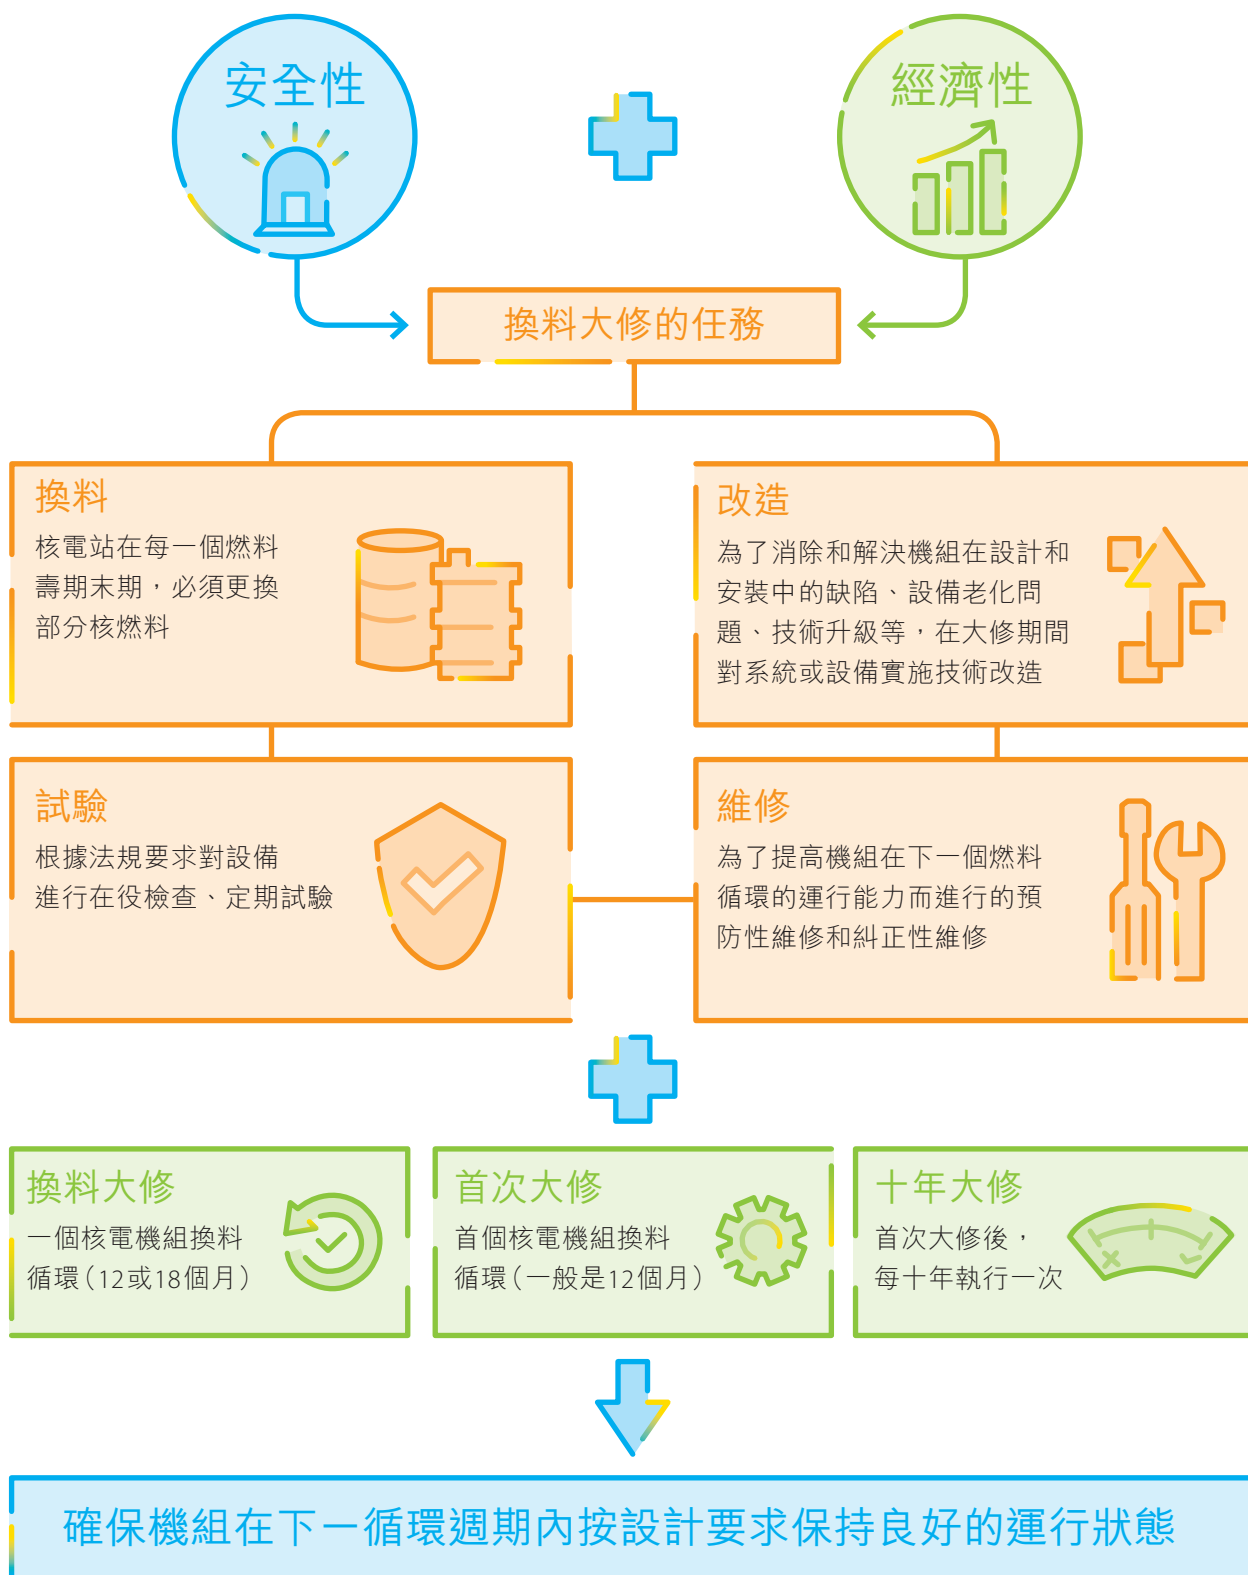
安全性

經濟性

換料大修的任務

換料
核電站在每一個燃料壽期末期，必須更換部分核燃料

改造
為了消除和解決機組在設計和安裝中的缺陷、設備老化問題、技術升級等，在大修期間對系統或設備實施技術改造

試驗
根據法規要求對設備進行在役檢查、定期試驗

維修
為了提高機組在下一個燃料循環的運行能力而進行的預防性維修和糾正性維修

換料大修
一個核電機組換料循環（12或18個月）

首次大修
首個核電機組換料循環（一般是12個月）

十年大修
首次大修後，每十年執行一次

確保機組在下一循環週期內按設計要求保持良好的運行狀態